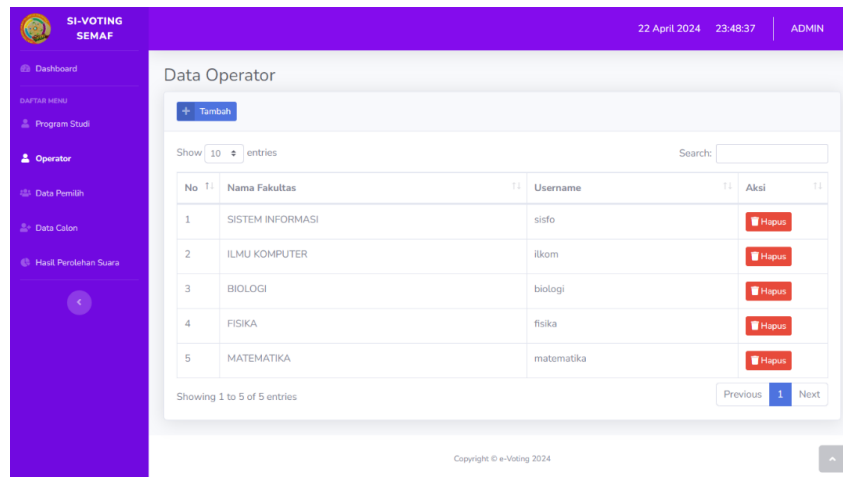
SI-VOTING SEMAF

22 April 2024 23:48:37 ADMIN

Dashboard

DAFTAR MENU

Program Studi

Operator

Data Pemilih

Data Calon

Hasil Perolehan Suara

Data Operator

+ Tambah

Show 10 entries

Search:

| No | Nama Fakultas | Username | Aksi |
|---|---|---|---|
| 1 | SISTEM INFORMASI | sisfo | Hapus |
| 2 | ILMU KOMPUTER | ilkom | Hapus |
| 3 | BIOLOGI | biologi | Hapus |
| 4 | FISIKA | fisika | Hapus |
| 5 | MATEMATIKA | matematika | Hapus |

Showing 1 to 5 of 5 entries

Previous 1 Next

Copyright © e-Voting 2024